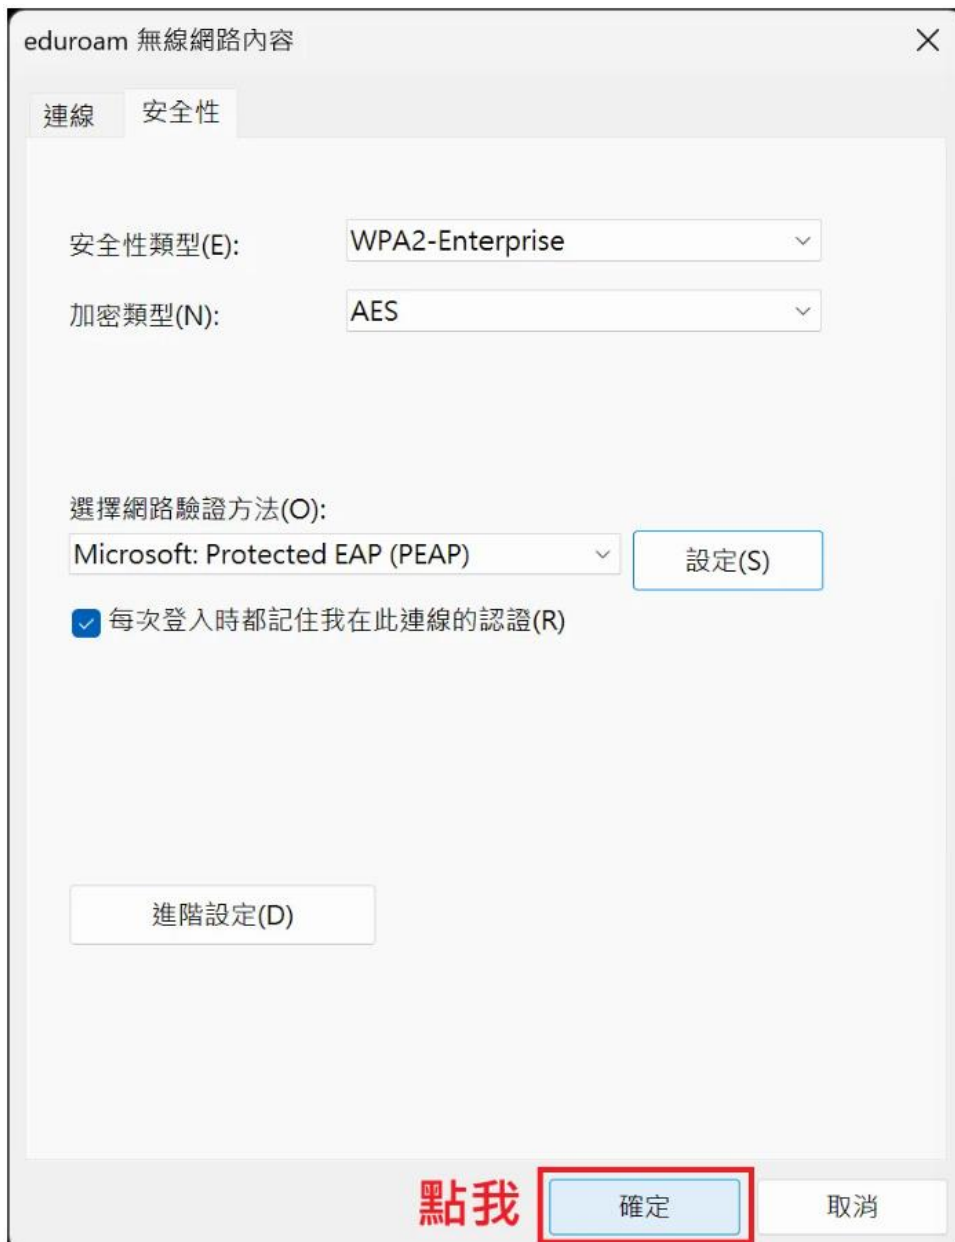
eduroam 無線網路內容

連線 安全性

安全性類型(E): WPA2-Enterprise

加密類型(N): AES

選擇網路驗證方法(O):

Microsoft: Protected EAP (PEAP)

設定(S)

每次登入時都記住我在此連線的認證(R)

進階設定(D)

點我

確定

取消